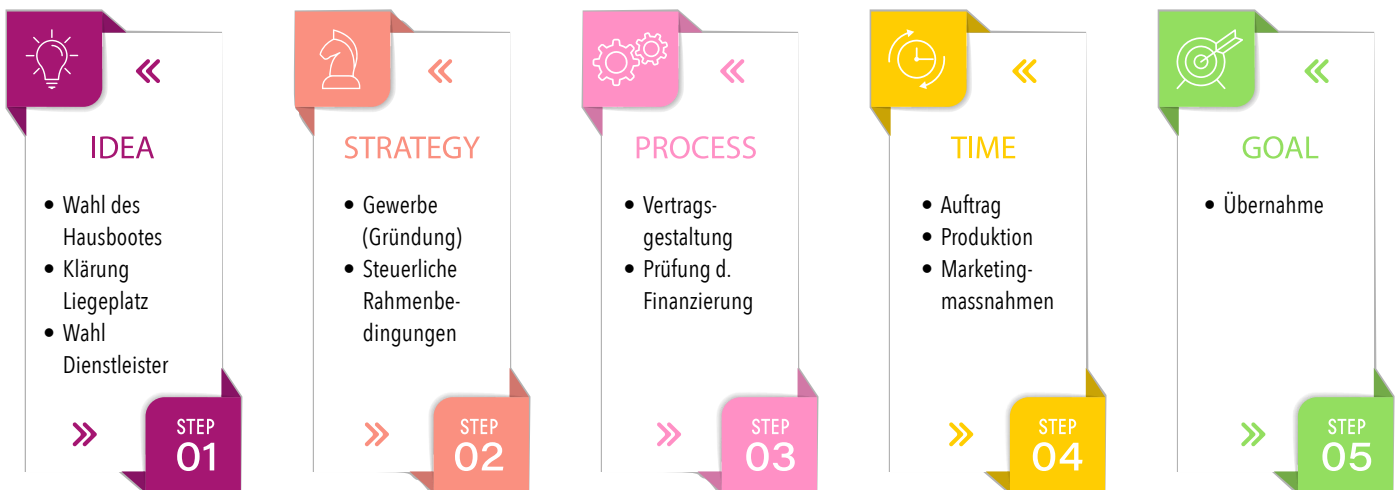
«

IDEA

- Wahl des Hausbootes
- Klärung Liegeplatz
- Wahl Dienstleister

»

STEP
01

«

STRATEGY

- Gewerbe (Gründung)
- Steuerliche Rahmenbedingungen

»

STEP
02

«

PROCESS

- Vertragsgestaltung
- Prüfung d. Finanzierung

»

STEP
03

«

TIME

- Auftrag
- Produktion
- Marketingmassnahmen

»

STEP
04

«

GOAL

- Übernahme

»

STEP
05